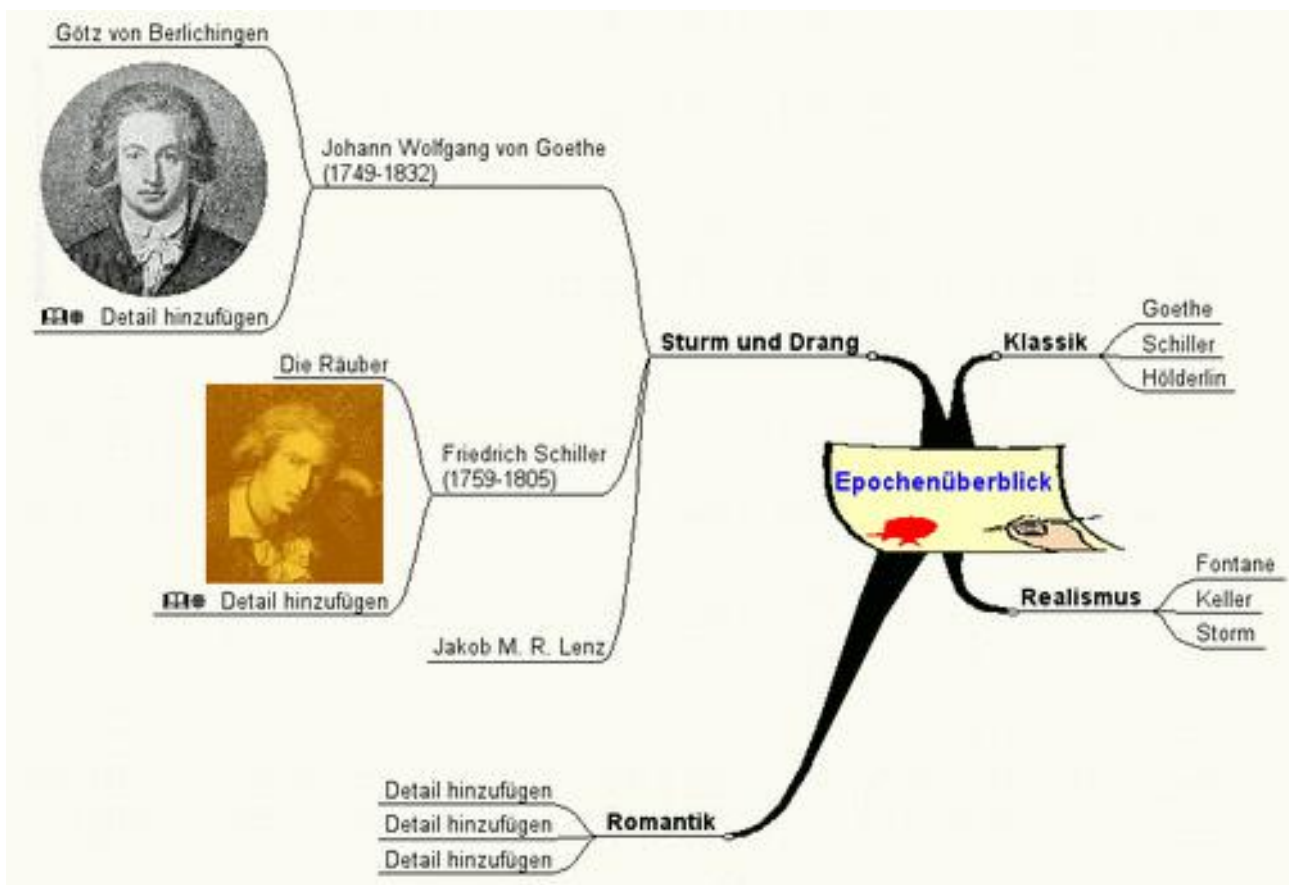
Götz von Berlichingen

Johann Wolfgang von Goethe (1749-1832)

Detail hinzufügen

Die Räuber

Friedrich Schiller (1759-1805)

Detail hinzufügen

Jakob M. R. Lenz

Sturm und Drang

Klassik

Goethe

Schiller

Hölderlin

Epochenüberblick

Realismus

Fontane

Keller

Storm

Romantik

Detail hinzufügen

Detail hinzufügen

Detail hinzufügen